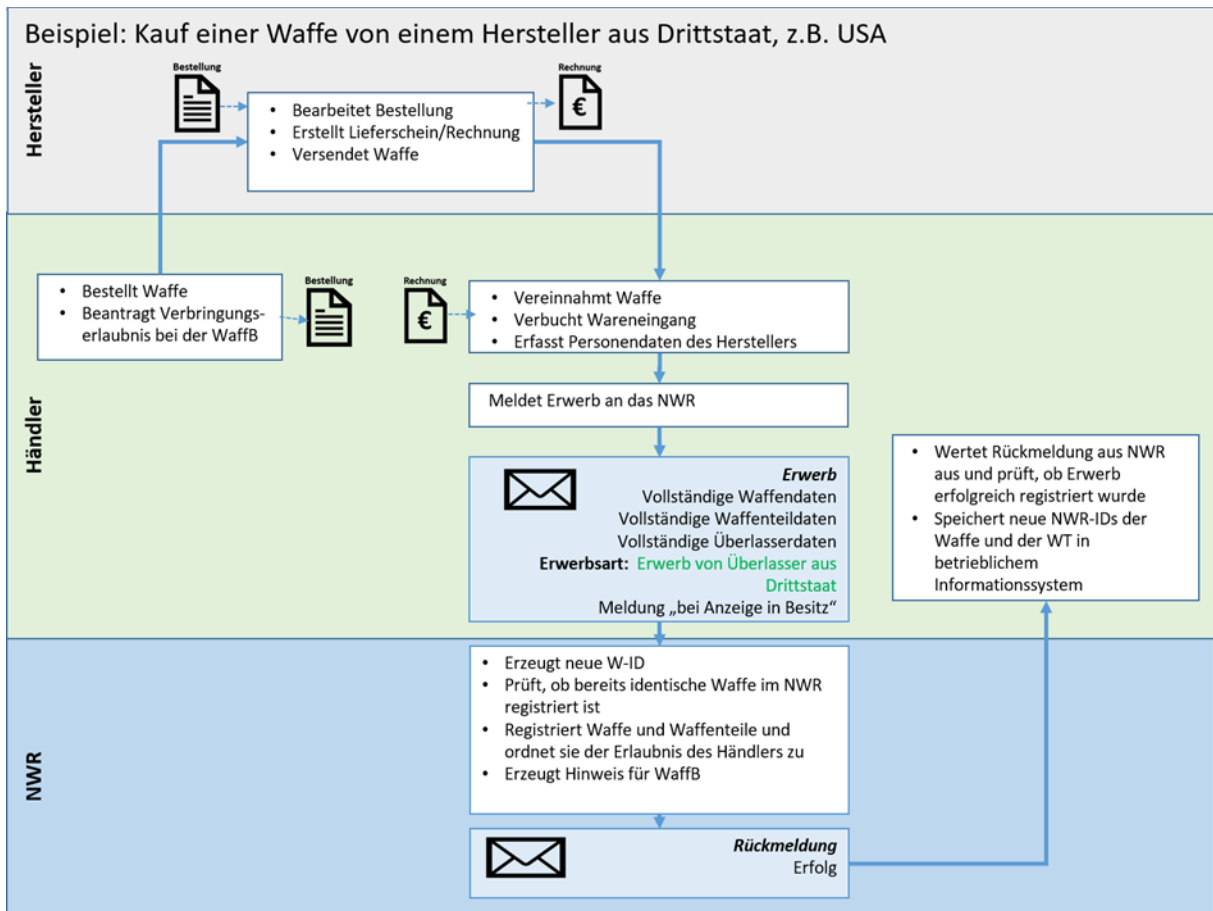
Beispiel: Kauf einer Waffe von einem Hersteller aus Drittstaat, z.B. USA

Hersteller

Bestellung

- Bearbeitet Bestellung
- Erstellt Lieferschein/Rechnung
- Versendet Waffe

Rechnung

€

Händler

- Bestellt Waffe
- Beantragt Verbringungserlaubnis bei der WaffB

Bestellung

Rechnung

€

- Vereinnahmt Waffe
- Verbucht Wareneingang
- Erfasst Personendaten des Herstellers

Meldet Erwerb an das NWR

Erwerb
Vollständige Waffendaten
Vollständige Waffenteildaten
Vollständige Überlasserdaten
Erwerbsart: Erwerb von Überlasser aus Drittstaat
Meldung „bei Anzeige in Besitz“

- Wertet Rückmeldung aus NWR aus und prüft, ob Erwerb erfolgreich registriert wurde
- Speichert neue NWR-IDs der Waffe und der WT in betrieblichem Informationssystem

NWR

- Erzeugt neue W-ID
- Prüft, ob bereits identische Waffe im NWR registriert ist
- Registriert Waffe und Waffenteile und ordnet sie der Erlaubnis des Händlers zu
- Erzeugt Hinweis für WaffB

Rückmeldung
Erfolg